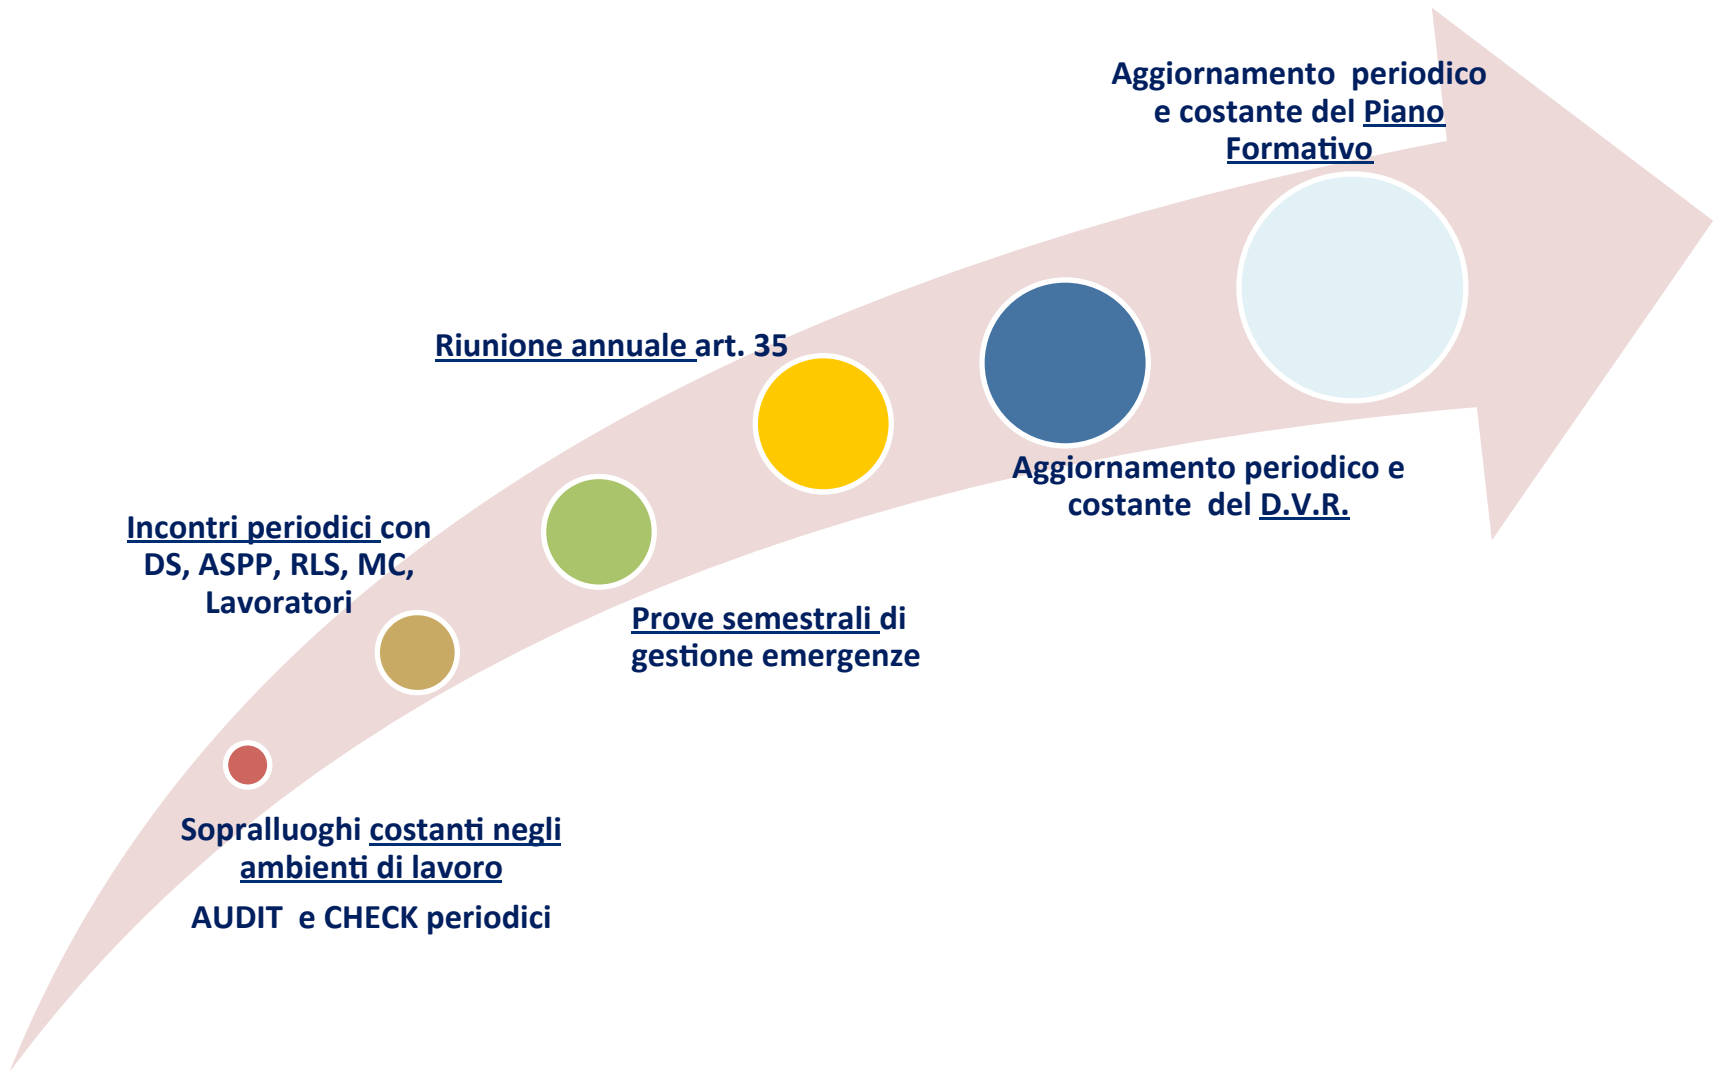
Aggiornamento periodico e costante del Piano Formativo

Riunione annuale art. 35

Aggiornamento periodico e costante del D.V.R.

Incontri periodici con DS, ASPP, RLS, MC, Lavoratori

Prove semestrali di gestione emergenze

Sopralluoghi costanti negli ambienti di lavoro

AUDIT e CHECK periodici